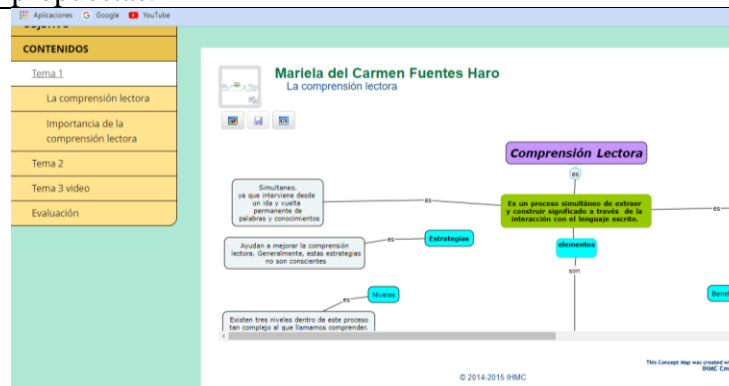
Aplicaciones Google YouTube

CONTENIDOS

Tema 1

La comprensión lectora

Importancia de la comprensión lectora

Tema 2

Tema 3 video

Evaluación

Mariela del Carmen Fuentes Haro
La comprensión lectora

Comprensión Lectora

es

Es un proceso simultáneo de extraer y construir significado a través de la interacción con el lenguaje escrito.

es

es

Simultaneo, ya que interviene desde un ida y vuelta permanente de palabras y conocimientos

Ayudan a mejorar la comprensión lectora. Generalmente, estas estrategias no son conscientes

es

Estrategias

elementos

son

Niveles

es

Existen tres niveles dentro de este proceso tan complejo al que llamamos comprender.

Bene

This Concept Map was created w
IHMC Cm

© 2014-2015 IHMC